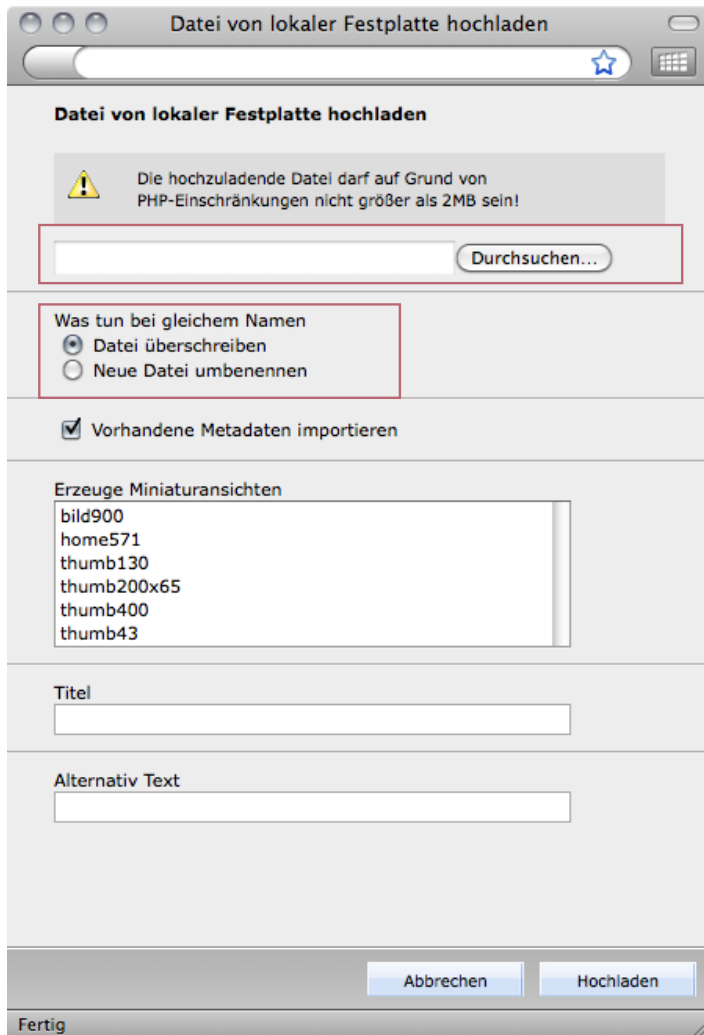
Datei von lokaler Festplatte hochladen

Datei von lokaler Festplatte hochladen

Die hochzuladende Datei darf auf Grund von PHP-Einschränkungen nicht größer als 2MB sein!

Durchsuchen...

Was tun bei gleichem Namen
Datei überschreiben
Neue Datei umbenennen

Vorhandene Metadaten importieren

Erzeuge Miniaturansichten
bild900
home571
thumb130
thumb200x65
thumb400
thumb43

Titel

Alternativ Text

Abbrechen
Hochladen

Fertig